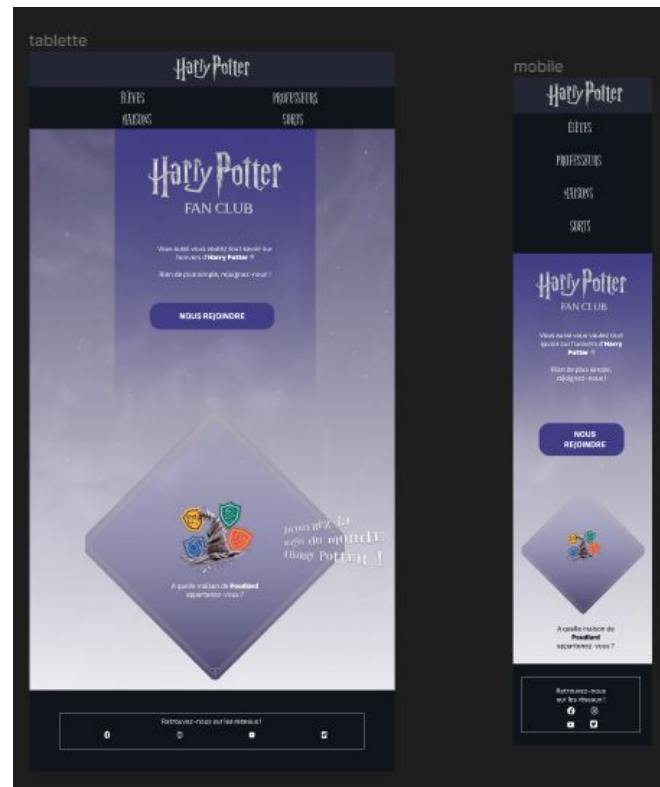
tablette

Harry Potter

ÉLÈVES
PROFESSEURS
MAISONS
SORTS

Harry Potter
FAN CLUB

Vous aussi vous voulez tout savoir sur l'univers d'Harry Potter ?

Rien de plus simple, rejoignez-nous !

NOUS REJOINDRE

Trouvez la voie du monde d'Harry Potter !

A quelle maison de Poudlard appartenez-vous ?

Retrouvez-nous sur les réseaux !

mobile

Harry Potter

ÉLÈVES
PROFESSEURS
MAISONS
SORTS

Harry Potter
FAN CLUB

Vous aussi vous voulez tout savoir sur l'univers d'Harry Potter ?

Rien de plus simple, rejoignez-nous !

NOUS REJOINDRE

A quelle maison de Poudlard appartenez-vous ?

Retrouvez-nous sur les réseaux !